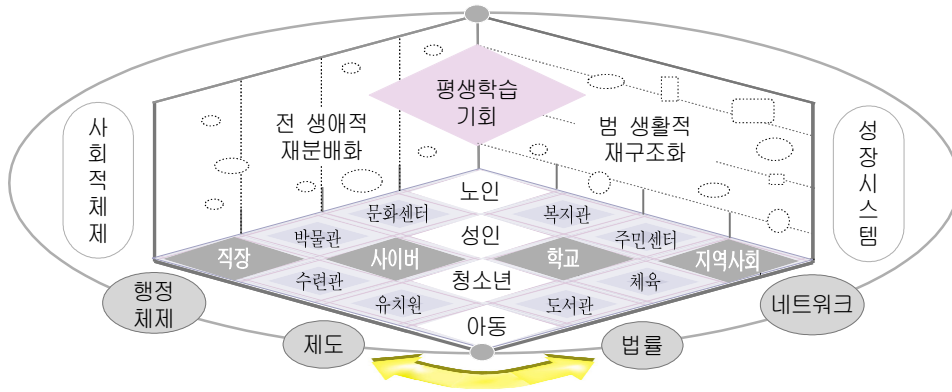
평생학습
기회

전 생애적
재분배화

범 생활적
재구조화

사
회
적
체
제

성
장
시
스
템

노인
문화센터
복지관
박물관
성인
주민센터
직장
사이버
학교
지역사회
수련관
청소년
체육
유치원
도서관
아동

행정
체제

제도

법률

네트워크